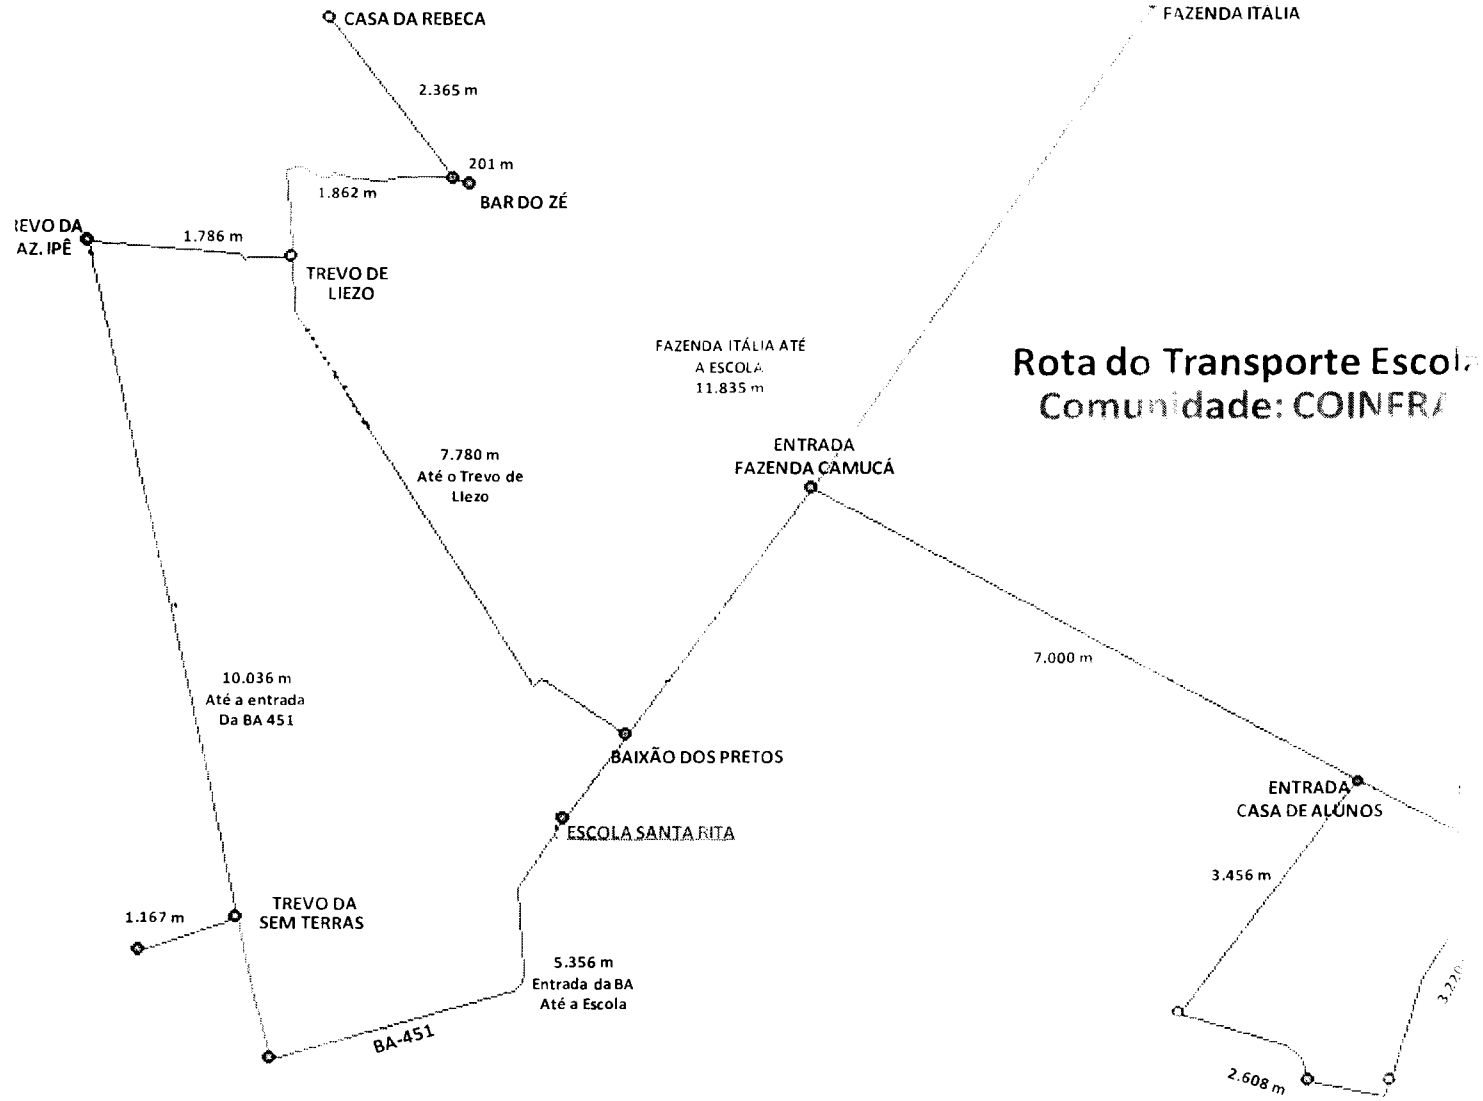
CASA DA REBECA

FAZENDA ITÁLIA

2.365 m

201 m

1.862 m

BAR DO ZÉ

REVO DA AZ. IPÊ

1.786 m

TREVO DE LIEZO

FAZENDA ITÁLIA ATÉ A ESCOLA 11.835 m

Rota do Transporte Escol
Comunidade: COINFR

ENTRADA FAZENDA CAMUCÁ

7.780 m Até o Trevo de Liezo

7.000 m

10.036 m Até a entrada Da BA 451

BAIXÃO DOS PRETOS

ENTRADA CASA DE ALUNOS

ESCOLA SANTA RITA

3.456 m

TREVO DA SEM TERRAS

1.167 m

5.356 m Entrada da BA Até a Escola

3.22

BA-451

2.608 m